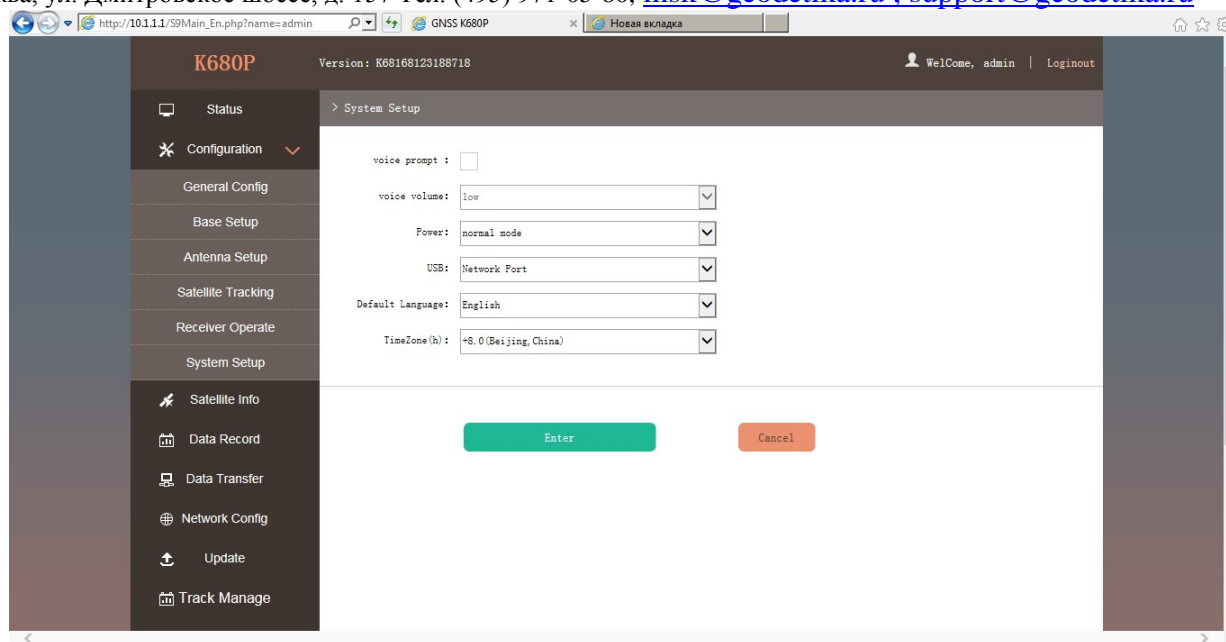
ква, ул. Дмитровское шоссе, д. 157 Тел. (495) 971-65-06, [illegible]@geodetika.ru; support@geodetika.ru

http://10.1.1.1/S9Main_En.php?name=admin

GNSS K680P

Новая вкладка

K680P

Version: K68168123188718

WelCome, admin | Loginout

Status

Configuration

General Config

Base Setup

Antenna Setup

Satellite Tracking

Receiver Operate

System Setup

Satellite Info

Data Record

Data Transfer

Network Config

Update

Track Manage

> System Setup

voice prompt :

voice volume: low

Power: normal mode

USB: Network Port

Default Language: English

TimeZone(h): +8.0(Beijing,China)

Enter

Cancel